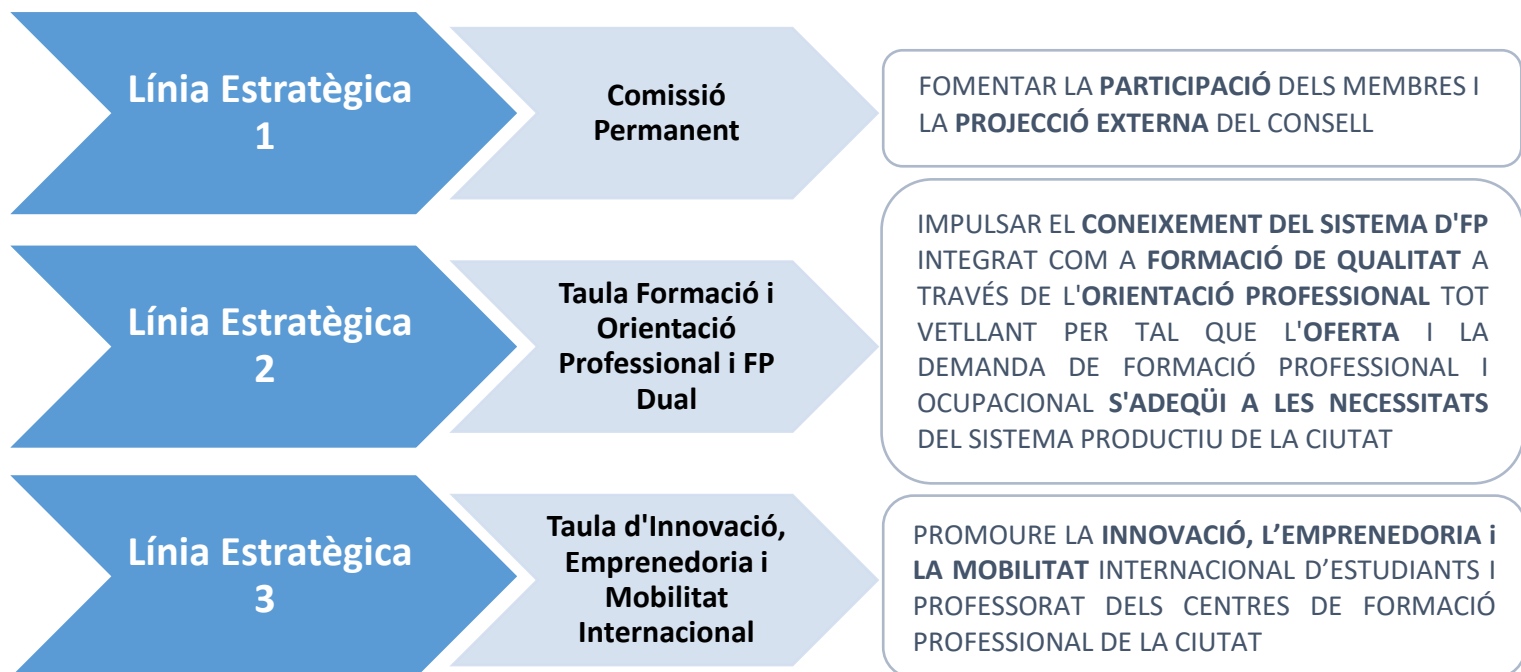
Línia Estratègica 1

Comissió Permanent

FOMENTAR LA PARTICIPACIÓ DELS MEMBRES I LA PROJECCIÓ EXTERNA DEL CONSELL

Línia Estratègica 2

Taula Formació i Orientació Professional i FP Dual

IMPULSAR EL CONEIXEMENT DEL SISTEMA D'FP INTEGRAT COM A FORMACIÓ DE QUALITAT A TRAVÉS DE L'ORIENTACIÓ PROFESSIONAL TOT VETLLANT PER TAL QUE L'OFERTA I LA DEMANDA DE FORMACIÓ PROFESSIONAL I OCUPACIONAL S'ADEQÜI A LES NECESSITATS DEL SISTEMA PRODUCTIU DE LA CIUTAT

Línia Estratègica 3

Taula d'Innovació, Emprenedoria i Mobilitat Internacional

PROMOURE LA INNOVACIÓ, L’EMPRENEDORIA i LA MOBILITAT INTERNACIONAL D’ESTUDIANTS I PROFESSORAT DELS CENTRES DE FORMACIÓ PROFESSIONAL DE LA CIUTAT